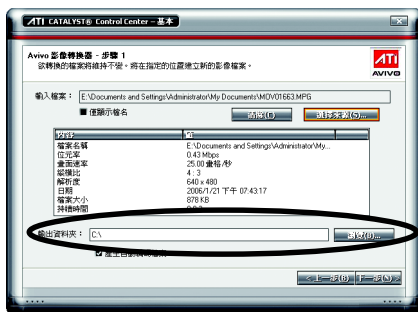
ATI CATALYST® Control Center – 基本

Avivo 影像轉換器 - 步驟 1
欲轉換的檔案將維持不變，將在指定的位置建立新的影像檔案。

ATI
AVIVO

輸入檔案： E:\Documents and Settings\Administrator\My Documents\MOV01663.MPG

■ 僅顯示檔名

清除(C)

選擇檔案(S)...

| 內容 | 值 |
|---|---|
| 檔案名稱 | E:\Documents and Settings\Administrator\My... |
| 位元率 | 0.43 Mbps |
| 畫面速率 | 25.00 畫格/秒 |
| 縱橫比 | 4 : 3 |
| 解析度 | 640 x 480 |
| 日期 | 2006/1/21 下午 07:43:17 |
| 檔案大小 | 878 KB |
| 持續時間 | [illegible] |

輸出資料夾： C:\

瀏覽(B)...

☑ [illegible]

< 上一步(B) 下一步(N) >

....

....